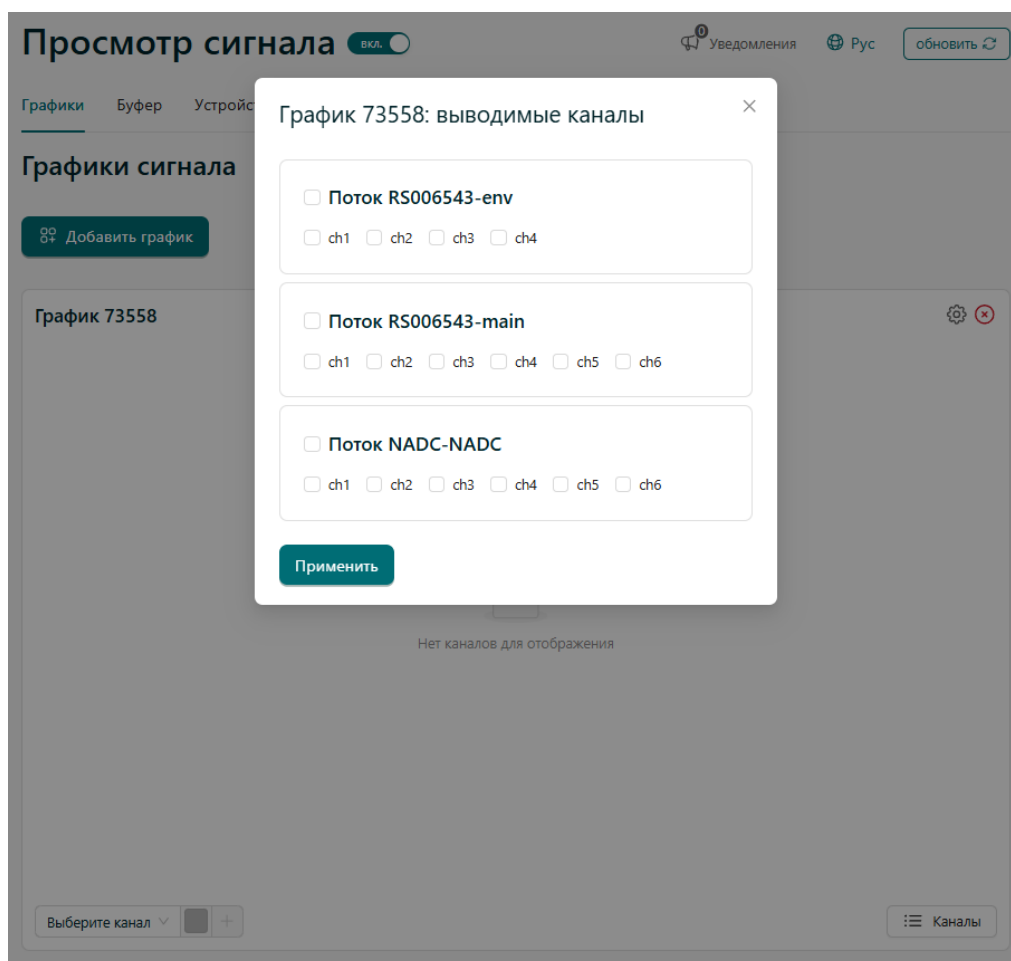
Просмотр сигнала вкл.

0 Уведомления Рус обновить

Графики Буфер Устройс

Графики сигнала

Добавить график

График 73558

Нет каналов для отображения

Выберите канал +

Каналы

График 73558: выводимые каналы ×

Поток RS006543-env
ch1 ch2 ch3 ch4

Поток RS006543-main
ch1 ch2 ch3 ch4 ch5 ch6

Поток NADC-NADC
ch1 ch2 ch3 ch4 ch5 ch6

Применить